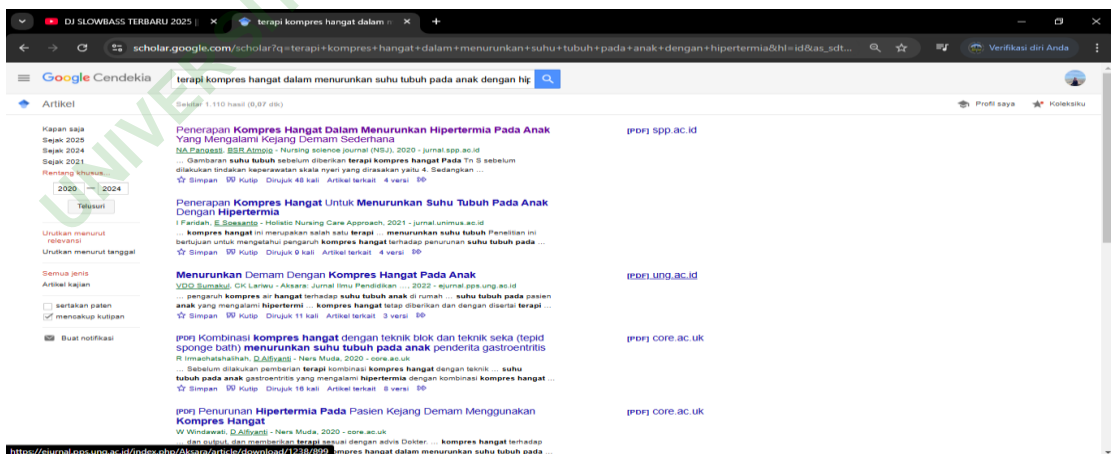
DJ SLOWBASS TERBARU 2025 | ×
terapi kompres hangat dalam ×
+

scholar.google.com/scholar?q=terapi+kompres+hangat+dalam+menurunkan+suhu+tubuh+pada+anak+dengan+hipertermia&hl=id&as_sdt...

Verifikasi diri Anda

Google Cendekia
terapi kompres hangat dalam menurunkan suhu tubuh pada anak dengan hip

Artikel
Sekitar 1.110 hasil (0,07 dtk)
Profil saya
Koleksiku

UNIVERSITAS

Kapan saja
Sejak 2025
Sejak 2024
Sejak 2021
Rentang khusus...
2020 — 2024
Telusuri

Urutkan menurut relevansi
Urutkan menurut tanggal

Semua jenis
Artikel kajian

sertakan paten
mencakup kutipan

Buat notifikasi

Penerapan Kompres Hangat Dalam Menurunkan Hipertermia Pada Anak Yang Mengalami Kejang Demam Sederhana
NA Pangesti, BSR Atmojo - Nursing science journal (NSJ), 2020 - jurnal.spp.ac.id
... Gambaran suhu tubuh sebelum diberikan terapi kompres hangat Pada Tn S sebelum dilakukan tindakan keperawatan skala nyeri yang dirasakan yaitu 4. Sedangkan ...
Simpan Kutip Dirujuk 48 kali Artikel terkait 4 versi
[PDF] spp.ac.id

Penerapan Kompres Hangat Untuk Menurunkan Suhu Tubuh Pada Anak Dengan Hipertermia
I Faridah, E Soesanto - Holistic Nursing Care Approach, 2021 - jurnal.unimus.ac.id
... kompres hangat ini merupakan salah satu terapi ... menurunkan suhu tubuh Penelitian ini bertujuan untuk mengetahui pengaruh kompres hangat terhadap penurunan suhu tubuh pada ...
Simpan Kutip Dirujuk 9 kali Artikel terkait 4 versi

Menurunkan Demam Dengan Kompres Hangat Pada Anak
VDO Sumakul, CK Lariwu - Aksara: Jurnal Ilmu Pendidikan ..., 2022 - ejurnal.pps.ung.ac.id
... pengaruh kompres air hangat terhadap suhu tubuh anak di rumah ... suhu tubuh pada pasien anak yang mengalami hipertermi ... kompres hangat tetap diberikan dan dengan disertai terapi ...
Simpan Kutip Dirujuk 11 kali Artikel terkait 3 versi
[PDF] ung.ac.id

[PDF] Kombinasi kompres hangat dengan teknik blok dan teknik seka (tepid sponge bath) menurunkan suhu tubuh pada anak penderita gastroentritis
R Irmachatshalihah, D Alfiyanti - Ners Muda, 2020 - core.ac.uk
... Sebelum dilakukan pemberian terapi kombinasi kompres hangat dengan teknik ... suhu tubuh pada anak gastroentritis yang mengalami hipertermia dengan kombinasi kompres hangat ...
Simpan Kutip Dirujuk 16 kali Artikel terkait 8 versi
[PDF] core.ac.uk

[PDF] Penurunan Hipertermia Pada Pasien Kejang Demam Menggunakan Kompres Hangat
W Windawati, D Alfiyanti - Ners Muda, 2020 - core.ac.uk
... dan output, dan memberikan terapi sesuai dengan advis Dokter. ... kompres hangat terhadap ... kompres hangat dalam menurunkan suhu tubuh pada ...
[PDF] core.ac.uk

https://ejurnal.pps.ung.ac.id/index.php/Aksara/article/download/1238/899